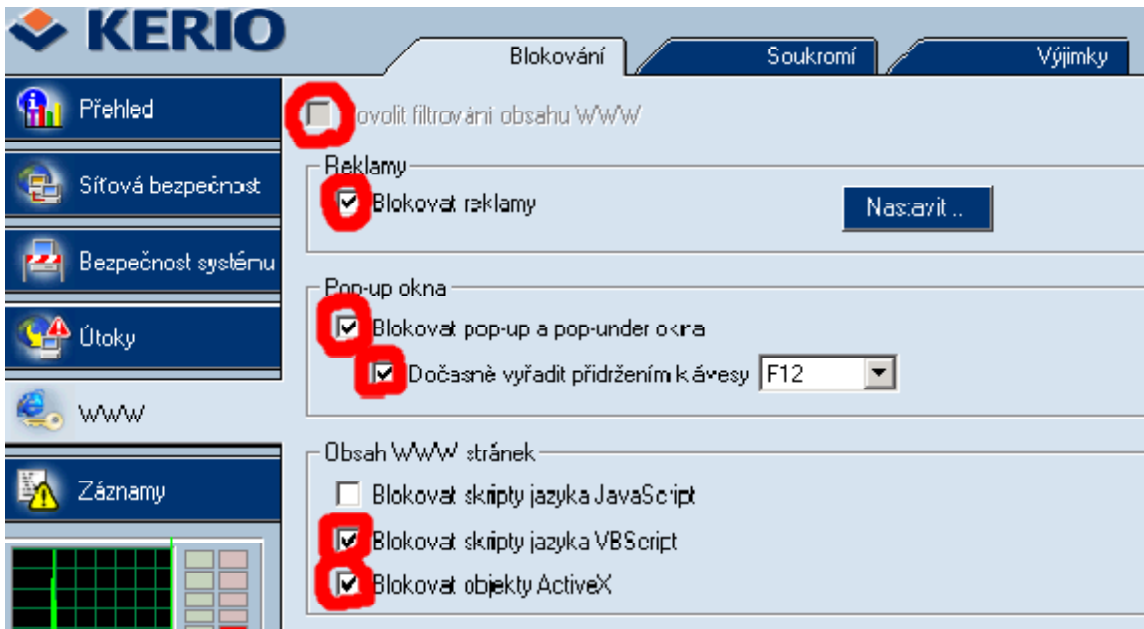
KERIO

Blokování
Soukromí
Výjimky

Přehled
Síťová bezpečnost
Bezpečnost systému
Útoky
WWW
Záznamy

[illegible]ovolit filtrování obsahu WWW

Reklamy
Blokovat reklamy
Nastavit ..

Pop-up okna
Blokovat pop-up a pop-under okna
Dočasně vyřadit přidržením klávesy F12

Obsah WWW stránek
Blokovat skripty jazyka JavaScript
Blokovat skripty jazyka VBScript
Blokovat objekty ActiveX